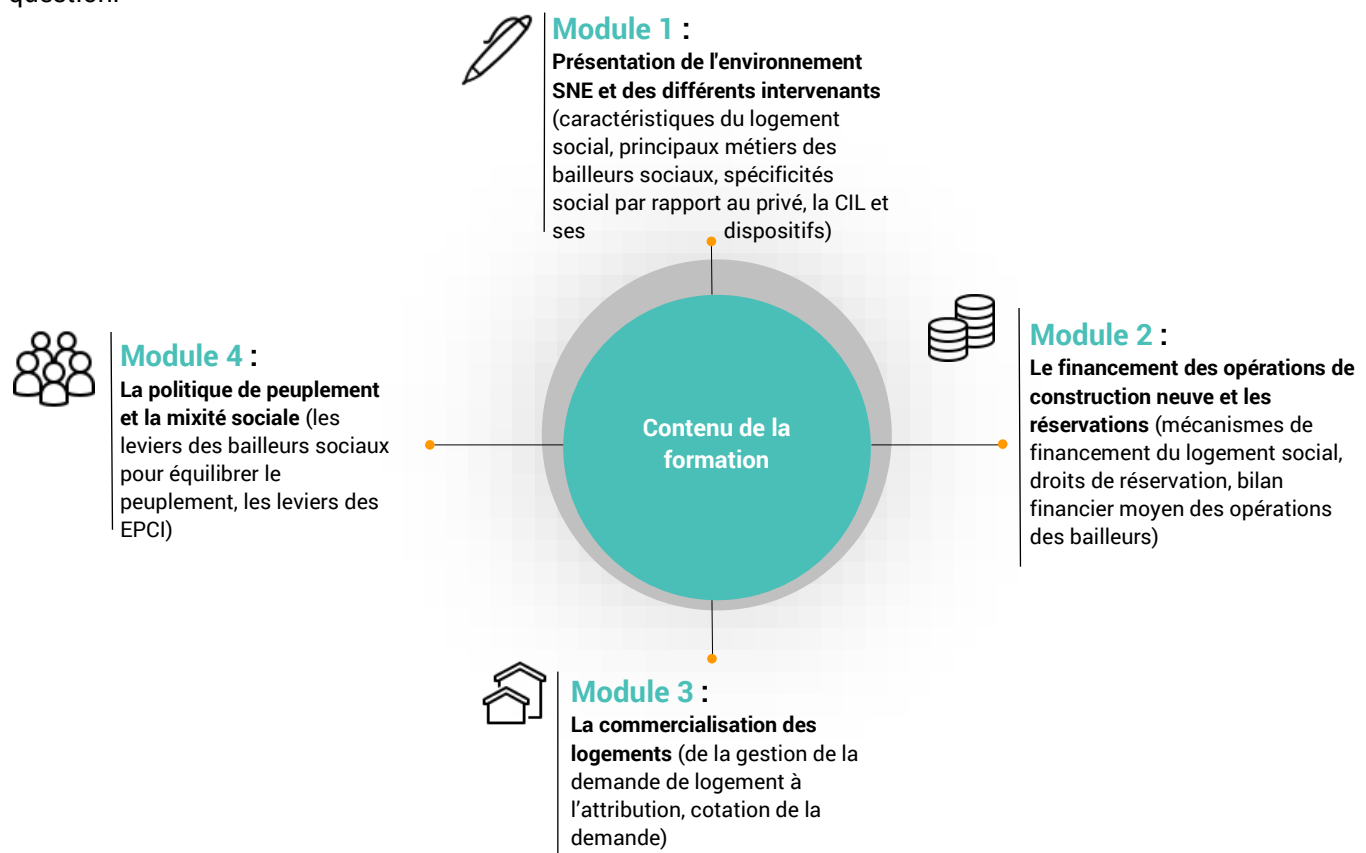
question.

Module 1 :
Présentation de l'environnement SNE et des différents intervenants (caractéristiques du logement social, principaux métiers des bailleurs sociaux, spécificités social par rapport au privé, la CIL et ses dispositifs)

Module 4 :
La politique de peuplement et la mixité sociale (les leviers des bailleurs sociaux pour équilibrer le peuplement, les leviers des EPCI)

Contenu de la formation

Module 2 :
Le financement des opérations de construction neuve et les réservations (mécanismes de financement du logement social, droits de réservation, bilan financier moyen des opérations des bailleurs)

Module 3 :
La commercialisation des logements (de la gestion de la demande de logement à l'attribution, cotation de la demande)